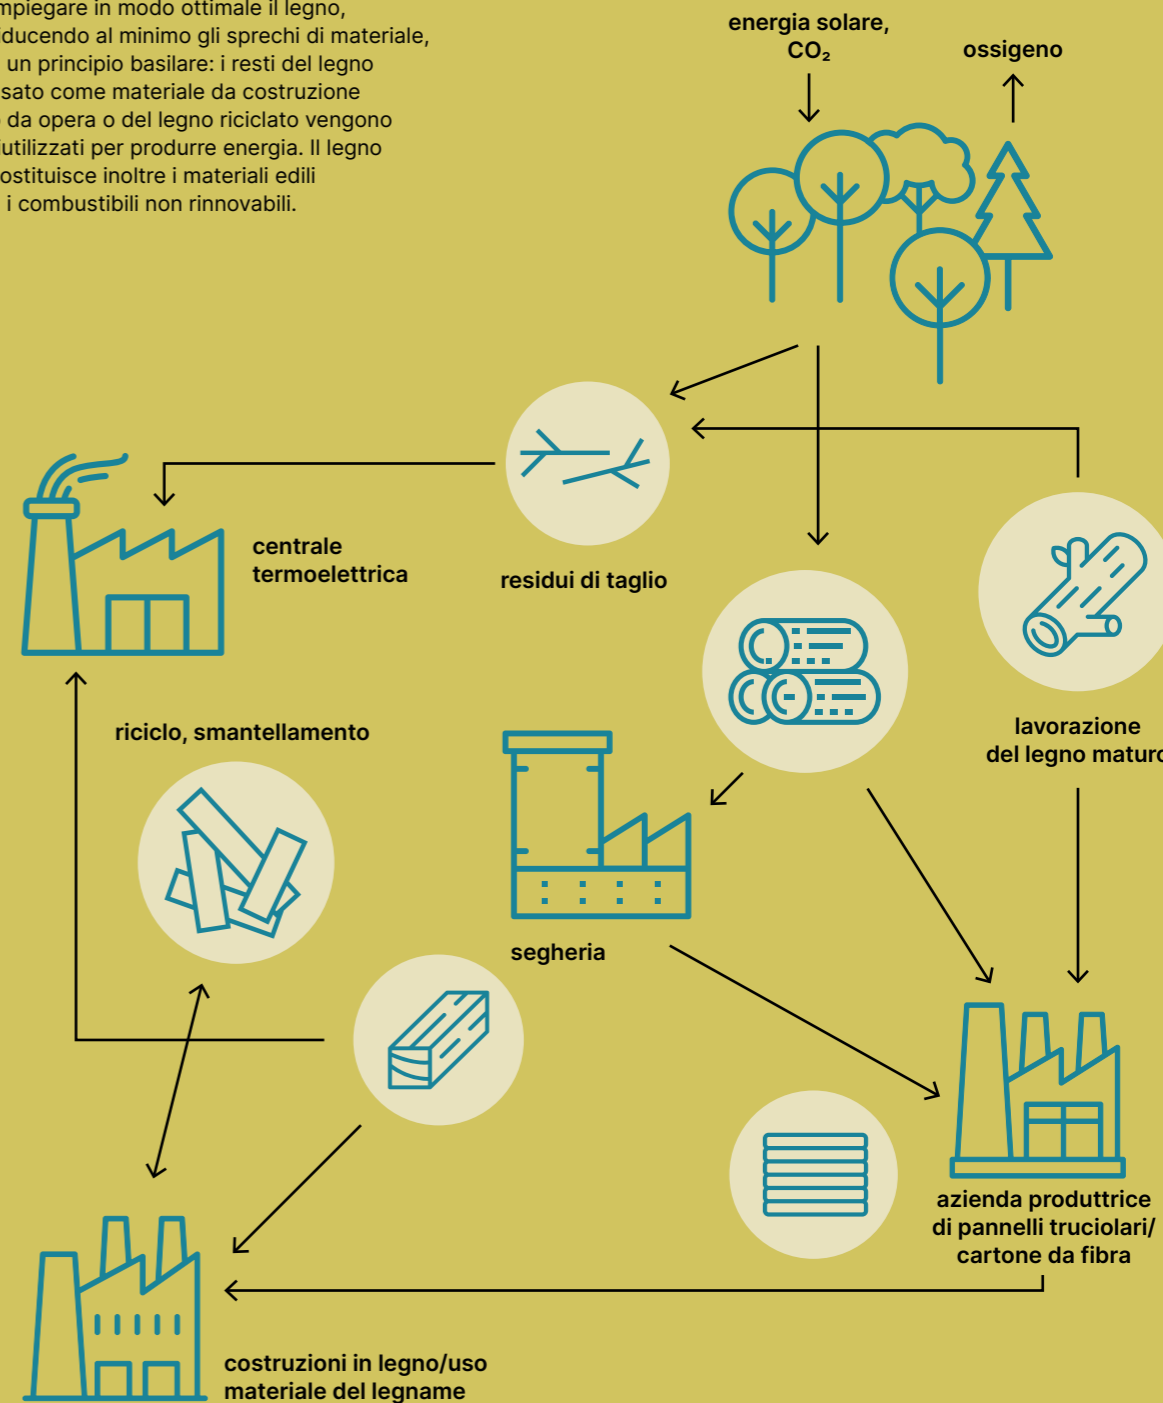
mpiegare in modo ottimale il legno, ducendo al minimo gli sprechi di materiale, un principio basilare: i resti del legno sato come materiale da costruzione da opera o del legno riciclato vengono utilizzati per produrre energia. Il legno ostituisce inoltre i materiali edili i combustibili non rinnovabili.

energia solare, $CO_2$

ossigeno

centrale termoelettrica

residui di taglio

lavorazione del legno maturo

riciclo, smantellamento

segheria

azienda produttrice di pannelli truciolari/ cartone da fibra

costruzioni in legno/uso materiale del legname